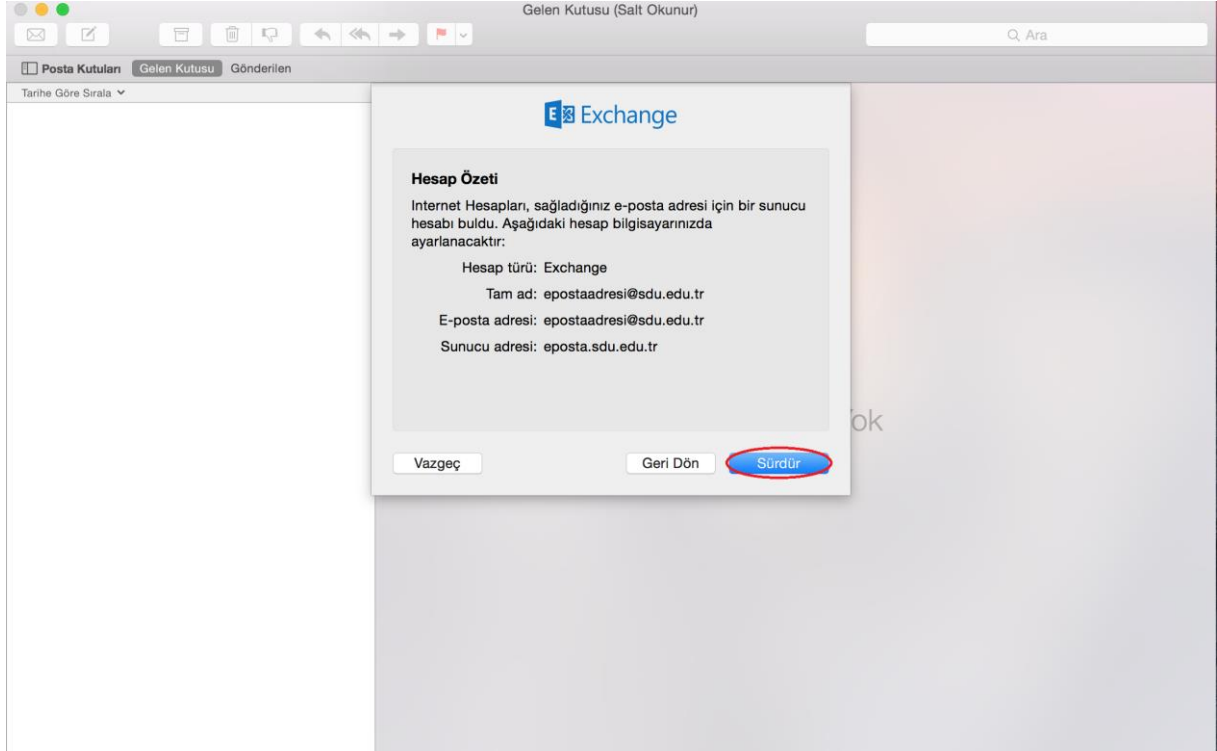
Gelen Kutusu (Salt Okunur)

Ara

Posta Kutuları Gelen Kutusu Gönderilen

Tarihe Göre Sırala

Exchange

Hesap Özeti

Internet Hesapları, sağladığınız e-posta adresi için bir sunucu hesabı buldu. Aşağıdaki hesap bilgisayarınızda ayarlanacaktır:

Hesap türü: Exchange

Tam ad: epostaadresi@sdu.edu.tr

E-posta adresi: epostaadresi@sdu.edu.tr

Sunucu adresi: eposta.sdu.edu.tr

ok

Vazgeç

Geri Dön

Sürdür